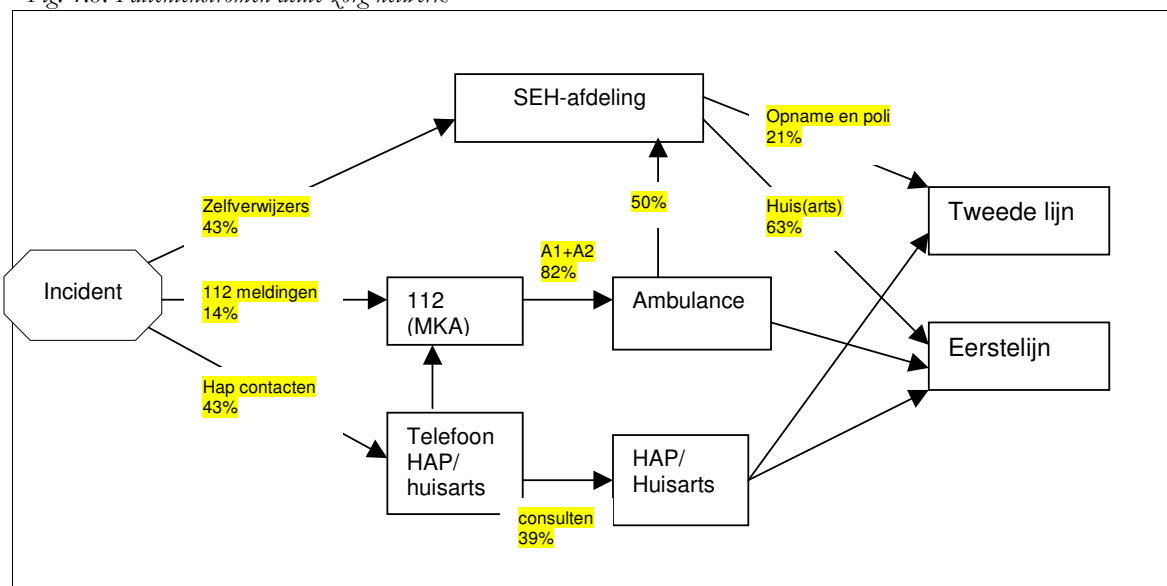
Fig. 4.8: Patiëntenstromen acute zorg netwerk

SEH-afdeling

Opname en poli
21%

Zelfverwijzers
43%

50%

Huis(arts)
63%

Tweede lijn

A1+A2
82%

Incident

112 meldingen
14%

112
(MKA)

Ambulance

Eerstelijn

Hap contacten
43%

Telefoon
HAP/
huisarts

HAP/
Huisarts

consulten
39%